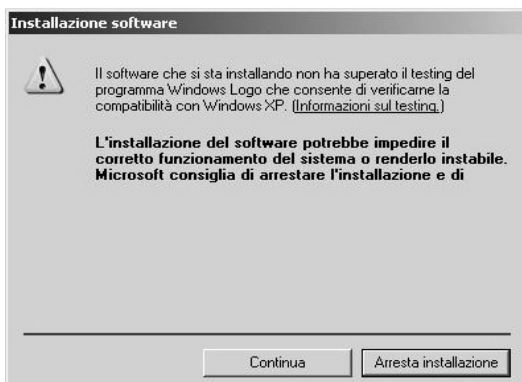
Installazione software

Il software che si sta installando non ha superato il testing del programma Windows Logo che consente di verificarne la compatibilità con Windows XP. (Informazioni sul testing.)

L'installazione del software potrebbe impedire il corretto funzionamento del sistema o renderlo instabile. Microsoft consiglia di arrestare l'installazione e di

Continua

Arresta installazione